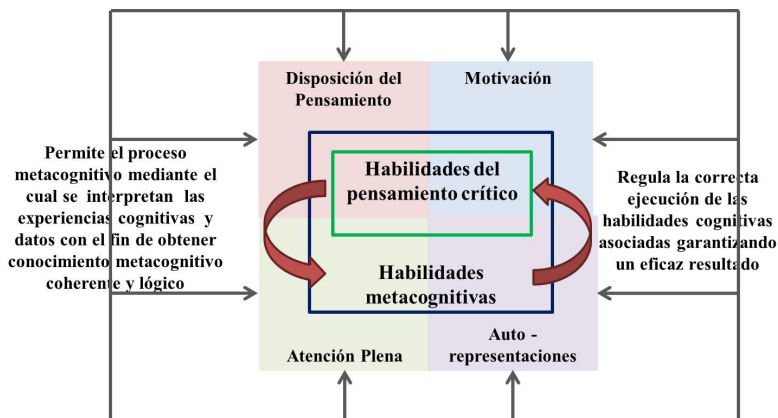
Disposición del Pensamiento

Motivación

Permite el proceso metacognitivo mediante el cual se interpretan las experiencias cognitivas y datos con el fin de obtener conocimiento metacognitivo coherente y lógico

Habilidades del pensamiento crítico

Regula la correcta ejecución de las habilidades cognitivas asociadas garantizando un eficaz resultado

Habilidades metacognitivas

Atención Plena

Auto - representaciones